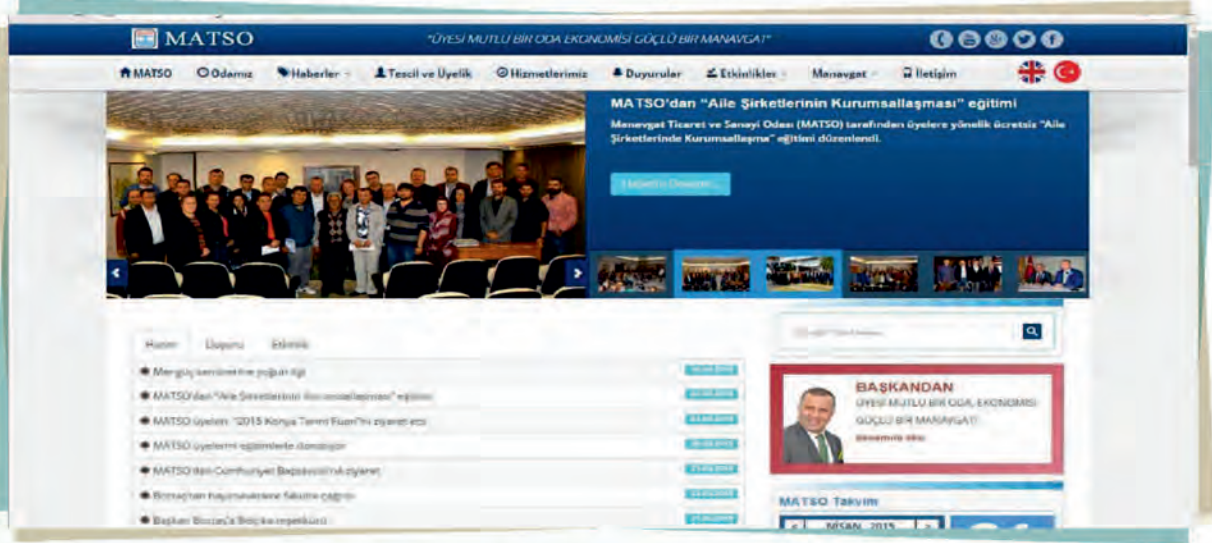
MATSO

"ÜYESİ MUTLU BİR ODA EKONOMİSİ GÜÇLÜ BİR MANAVGAT"

MATSO Odamız Haberler Tescil ve Üyelik Hizmetlerimiz Duyurular Etkinlikler Manavgat İletişim

MATSO'dan "Aile Şirketlerinin Kurumsallaşması" eğitimi

Manavgat Ticaret ve Sanayi Odası (MATSO) tarafından üyelere yönelik ücretsiz "Aile Şirketlerinde Kurumsallaşma" eğitimi düzenlendi.

Haberin Devamı...

Haber Duyuru Etkinlik

Mergüç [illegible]

MATSO'dan "Aile Şirketlerinin Kurumsallaşması" eğitimi

MATSO üyeleri "2015 Konya Tarım Fuarı"nı ziyaret etti

MATSO üyelerini eğitimlerle donatıyor

MATSO'dan Cumhuriyet Başsavcısı'na ziyaret

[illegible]

Başkan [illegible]

BAŞKANDAN

ÜYESİ MUTLU BİR ODA, EKONOMİSİ GÜÇLÜ BİR MANAVGAT!

MATSO Takvim

NİSAN 2015